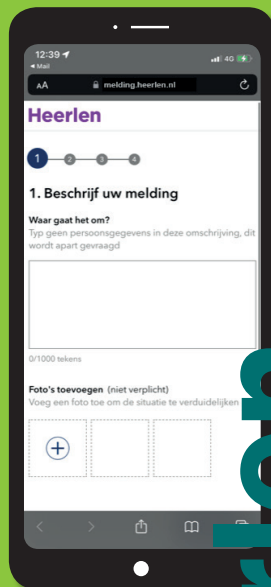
12:39
◂ Mail
4G
AA
melding.heerlen.nl

Heerlen

1
2
3
4

1. Beschrijf uw melding

Waar gaat het om?
Typ geen persoonsgegevens in deze omschrijving, dit wordt apart gevraagd

0/1000 tekens

Foto's toevoegen (niet verplicht)
Voeg een foto toe om de situatie te verduidelijken

+